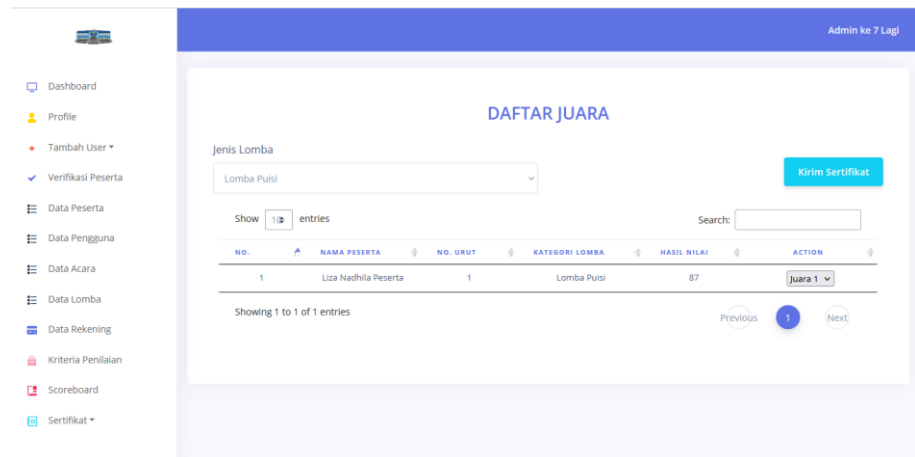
Admin ke 7 Lagi

Dashboard
Profile
Tambah User
Verifikasi Peserta
Data Peserta
Data Pengguna
Data Acara
Data Lomba
Data Rekening
Kriteria Penilaian
Scoreboard
Sertifikat

DAFTAR JUARA

Jenis Lomba

Lomba Puisi

Kirim Sertifikat

Show 10 entries

Search:

| NO. | NAMA PESERTA | NO. URUT | KATEGORI LOMBA | HASIL NILAI | ACTION |
|---|---|---|---|---|---|
| 1 | Liza Nadhila Peserta | 1 | Lomba Puisi | 87 | Juara 1 |

Showing 1 to 1 of 1 entries

Previous 1 Next